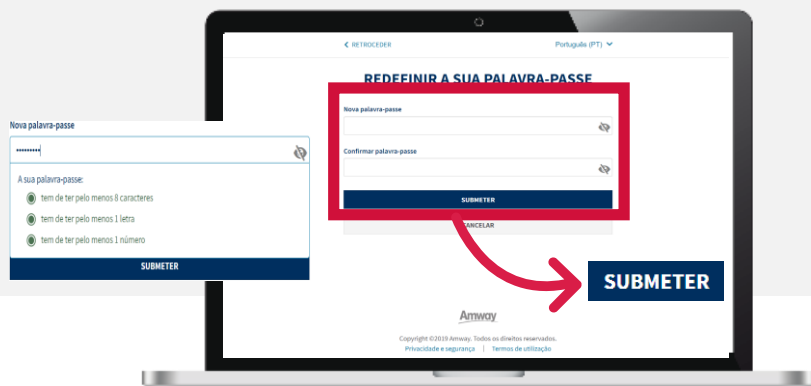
Nova palavra-passe

••••••••••

A sua palavra-passe:

tem de ter pelo menos 8 caracteres

tem de ter pelo menos 1 letra

tem de ter pelo menos 1 número

SUBMETER

< RETROCEDER

Português (PT)

REDEFINIR A SUA PALAVRA-PASSE

Nova palavra-passe

Confirmar palavra-passe

SUBMETER

CANCELAR

SUBMETER

Amway

Copyright ©2019 Amway. Todos os direitos reservados.

Privacidade e segurança | Termos de utilização